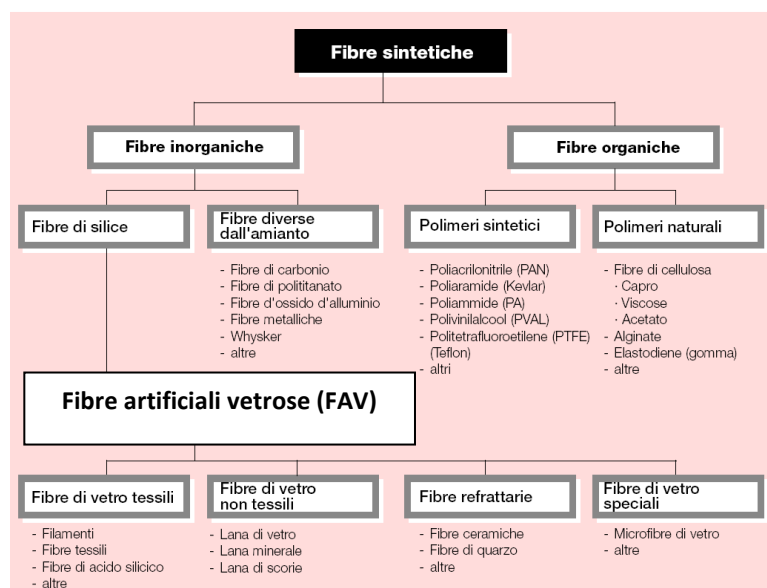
Fibre sintetiche

Fibre inorganiche

Fibre organiche

Fibre di silice

Fibre diverse dall'amianto

- Fibre di carbonio
- Fibre di polititanato
- Fibre d'ossido d'alluminio
- Fibre metalliche
- Whysker
- altre

Polimeri sintetici

- Poliacrilonitrile (PAN)
- Poliaramide (Kevlar)
- Poliammide (PA)
- Polivinilalcool (PVAL)
- Politetrafluoroetilene (PTFE) (Teflon)
- altri

Polimeri naturali

- Fibre di cellulosa
· Capro
· Viscose
· Acetato
- Alginate
- Elastodiene (gomma)
- altre

Fibre artificiali vetrose (FAV)

Fibre di vetro tessili

- Filamenti
- Fibre tessili
- Fibre di acido silicico
- altre

Fibre di vetro non tessili

- Lana di vetro
- Lana minerale
- Lana di scorie

Fibre refrattarie

- Fibre ceramiche
- Fibre di quarzo
- altre

Fibre di vetro speciali

- Microfibre di vetro
- altre